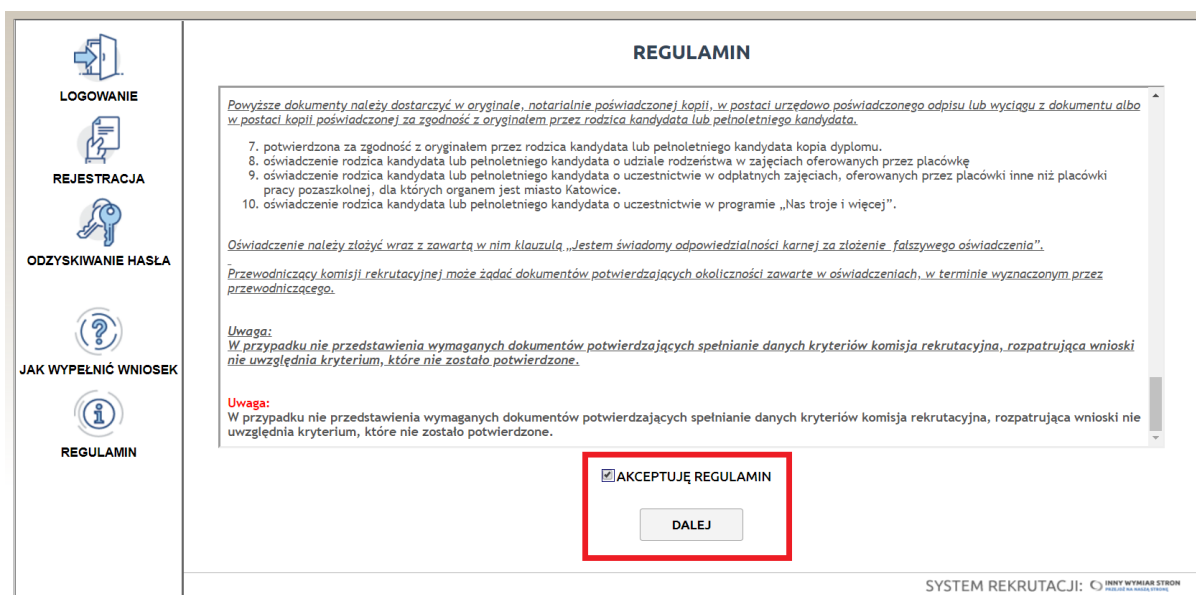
LOGOWANIE

REJESTRACJA

ODZYSKIWANIE HASŁA

JAK WYPEŁNIĆ WNIOSEK

REGULAMIN

REGULAMIN

Powyższe dokumenty należy dostarczyć w oryginale, notarialnie poświadczonej kopii, w postaci urzędowo poświadczonego odpisu lub wyciągu z dokumentu albo w postaci kopii poświadczonej za zgodność z oryginałem przez rodzica kandydata lub pełnoletniego kandydata.

7. potwierdzona za zgodność z oryginałem przez rodzica kandydata lub pełnoletniego kandydata kopia dyplomu.
8. oświadczenie rodzica kandydata lub pełnoletniego kandydata o udziale rodzeństwa w zajęciach oferowanych przez placówkę
9. oświadczenie rodzica kandydata lub pełnoletniego kandydata o uczestnictwie w odpłatnych zajęciach, oferowanych przez placówki inne niż placówki pracy pozaszkolnej, dla których organem jest miasto Katowice.
10. oświadczenie rodzica kandydata lub pełnoletniego kandydata o uczestnictwie w programie „Nas troje i więcej".

Oświadczenie należy złożyć wraz z zawartą w nim klauzulą „Jestem świadomy odpowiedzialności karnej za złożenie fałszywego oświadczenia".

Przewodniczący komisji rekrutacyjnej może żądać dokumentów potwierdzających okoliczności zawarte w oświadczeniach, w terminie wyznaczonym przez przewodniczącego.

Uwaga:
W przypadku nie przedstawienia wymaganych dokumentów potwierdzających spełnianie danych kryteriów komisja rekrutacyjna, rozpatrująca wnioski nie uwzględnia kryterium, które nie zostało potwierdzone.

Uwaga:
W przypadku nie przedstawienia wymaganych dokumentów potwierdzających spełnianie danych kryteriów komisja rekrutacyjna, rozpatrująca wnioski nie uwzględnia kryterium, które nie zostało potwierdzone.

AKCEPTUJĘ REGULAMIN

DALEJ

SYSTEM REKRUTACJI: INNY WYMIAR STRON